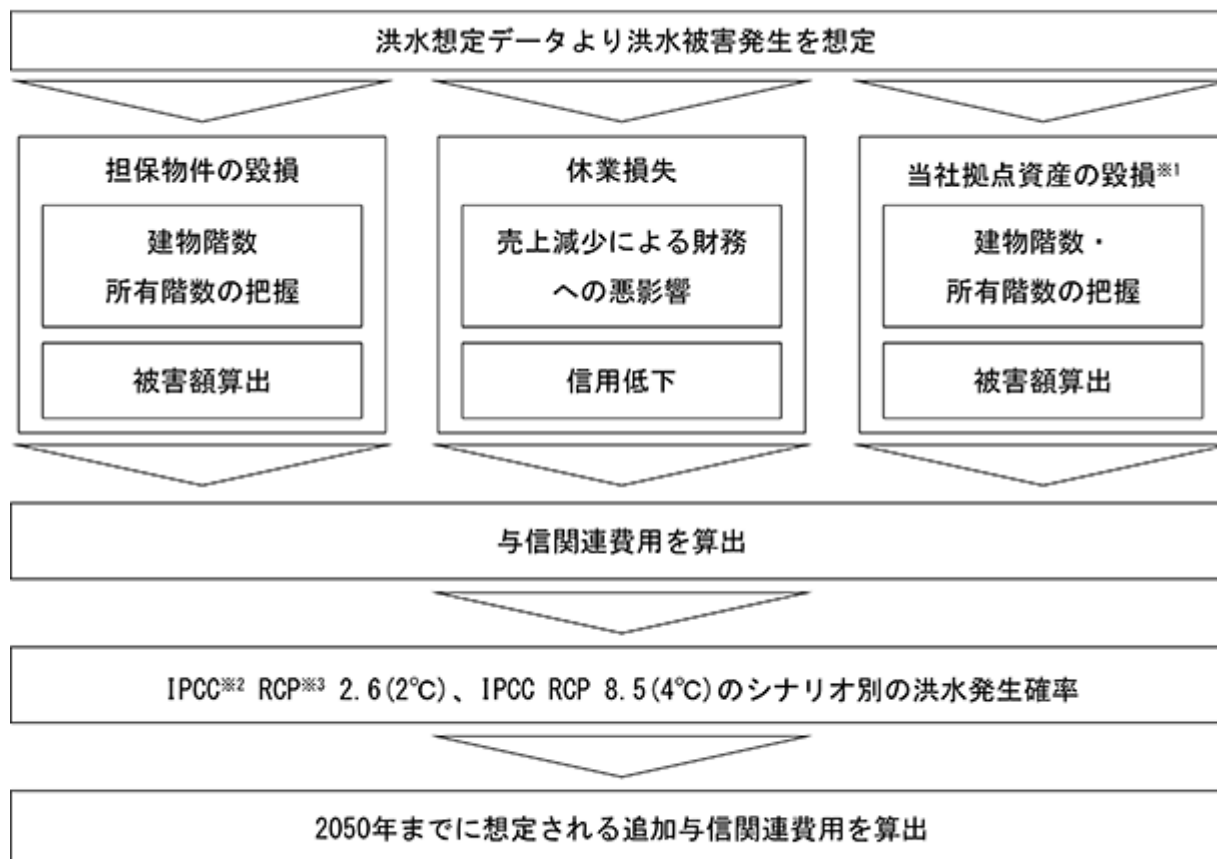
洪水想定データより洪水被害発生を想定

担保物件の毀損

建物階数
所有階数の把握

被害額算出

休業損失

売上減少による財務への悪影響

信用低下

当社拠点資産の毀損※1

建物階数・
所有階数の把握

被害額算出

与信関連費用を算出

IPCC※2 RCP※3 2.6(2℃)、IPCC RCP 8.5(4℃)のシナリオ別の洪水発生確率

2050年までに想定される追加与信関連費用を算出